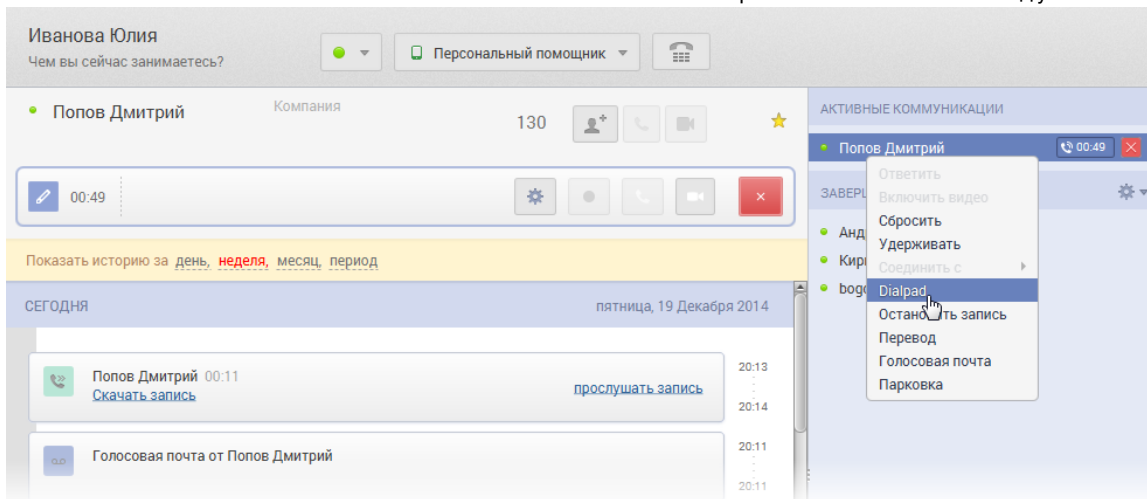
Иванова Юлия
Чем вы сейчас занимаетесь?

Персональный помощник

Попов Дмитрий
Компания
130

00:49

Показать историю за день, неделя, месяц, период

СЕГОДНЯ
пятница, 19 Декабря 2014

Попов Дмитрий 00:11
Скачать запись
прослушать запись
20:13
20:14

Голосовая почта от Попов Дмитрий
20:11
20:11

АКТИВНЫЕ КОММУНИКАЦИИ
Попов Дмитрий
00:49

ЗАВЕР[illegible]
Анд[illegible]
Кир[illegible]
bogo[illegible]

Ответить
Включить видео
Сбросить
Удерживать
Соединить с
Dialpad
Остановить запись
Перевод
Голосовая почта
Парковка